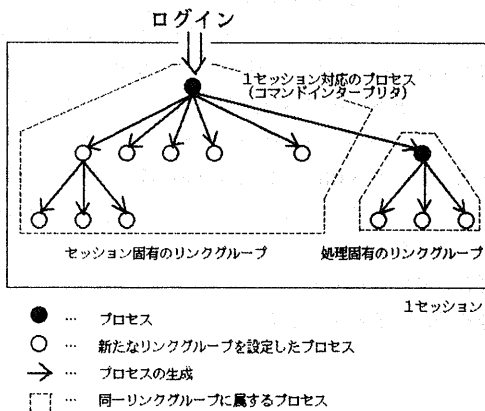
ログイン

1セッション対応のプロセス
(コマンドインタープリタ)

セッション固有のリンクグループ

処理固有のリンクグループ

1セッション

● … プロセス

○ … 新たなリンクグループを設定したプロセス

→ … プロセスの生成

[ ] … 同一リンクグループに属するプロセス